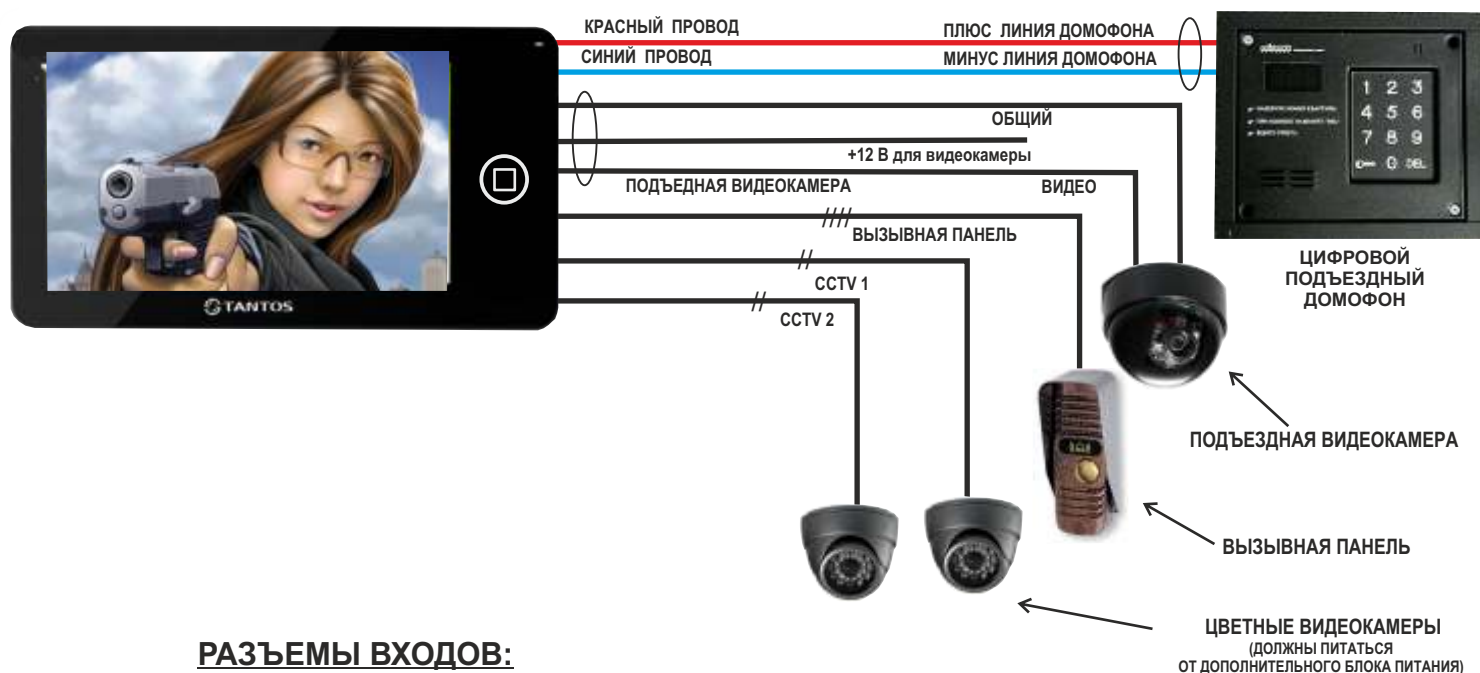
КРАСНЫЙ ПРОВОД
СИНИЙ ПРОВОД
ПЛЮС ЛИНИЯ ДОМОФОНА
МИНУС ЛИНИЯ ДОМОФОНА
ОБЩИЙ
+12 В для видеокамеры
ПОДЪЕДНАЯ ВИДЕОКАМЕРА
ВИДЕО
ВЫЗЫВНАЯ ПАНЕЛЬ
CCTV 1
CCTV 2
TANTOS
1 2 3
4 5 6
7 8 9
0 DEL
ЦИФРОВОЙ ПОДЪЕЗДНЫЙ ДОМОФОН
ПОДЪЕЗДНАЯ ВИДЕОКАМЕРА
ВЫЗЫВНАЯ ПАНЕЛЬ
ЦВЕТНЫЕ ВИДЕОКАМЕРЫ
(ДОЛЖНЫ ПИТАТЬСЯ ОТ ДОПОЛНИТЕЛЬНОГО БЛОКА ПИТАНИЯ)
РАЗЪЕМЫ ВХОДОВ: